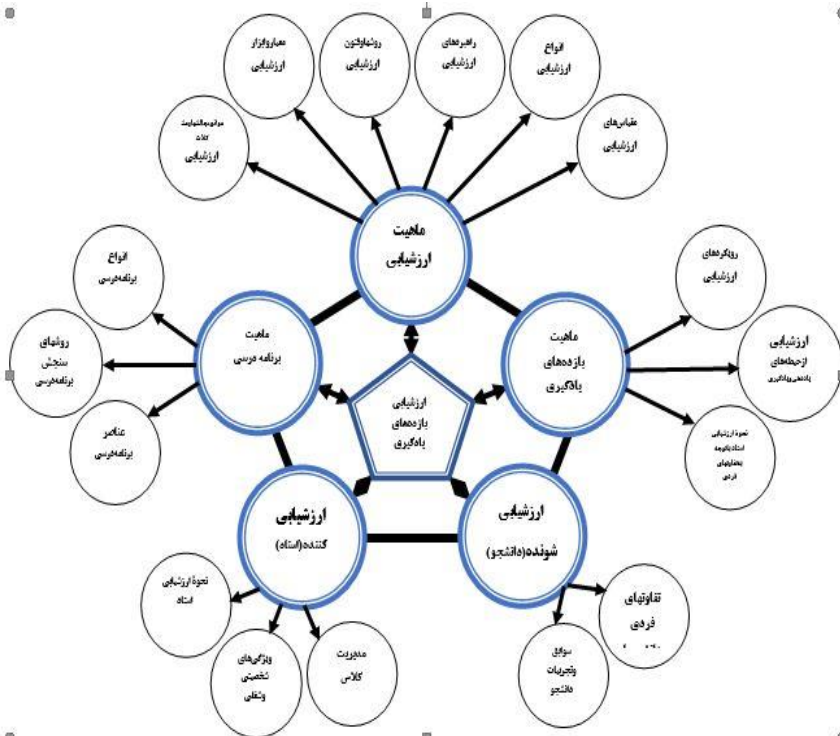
ماهیت
ارزشیابی

مواقع مناسب ارزشیابی کلاس
ارزشیابی

معیار و ابزار
ارزشیابی

روشها و فنون
ارزشیابی

راهبردهای
ارزشیابی

انواع
ارزشیابی

مقیاس‌های
ارزشیابی

ماهیت
برنامه درسی

انواع
برنامه‌درسی

روشهای
سنجش
برنامه‌درسی

عناصر
برنامه‌درسی

ارزشیابی
بازده‌های
یادگیری

ماهیت
بازده‌های
یادگیری

رویکردهای
ارزشیابی

ارزشیابی
از حیطه‌های
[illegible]

نحوه ارزشیابی استاد باتوجه به تفاوتهای فردی

ارزشیابی
کننده(استاد)

نحوهٔ ارزشیابی
استاد

ویژگی‌های
شخصیتی
وشغلی

مدیریت
کلاس

ارزشیابی
شونده(دانشجو)

تفاوتهای
فردی

سوابق
وتجربیات
دانشجو